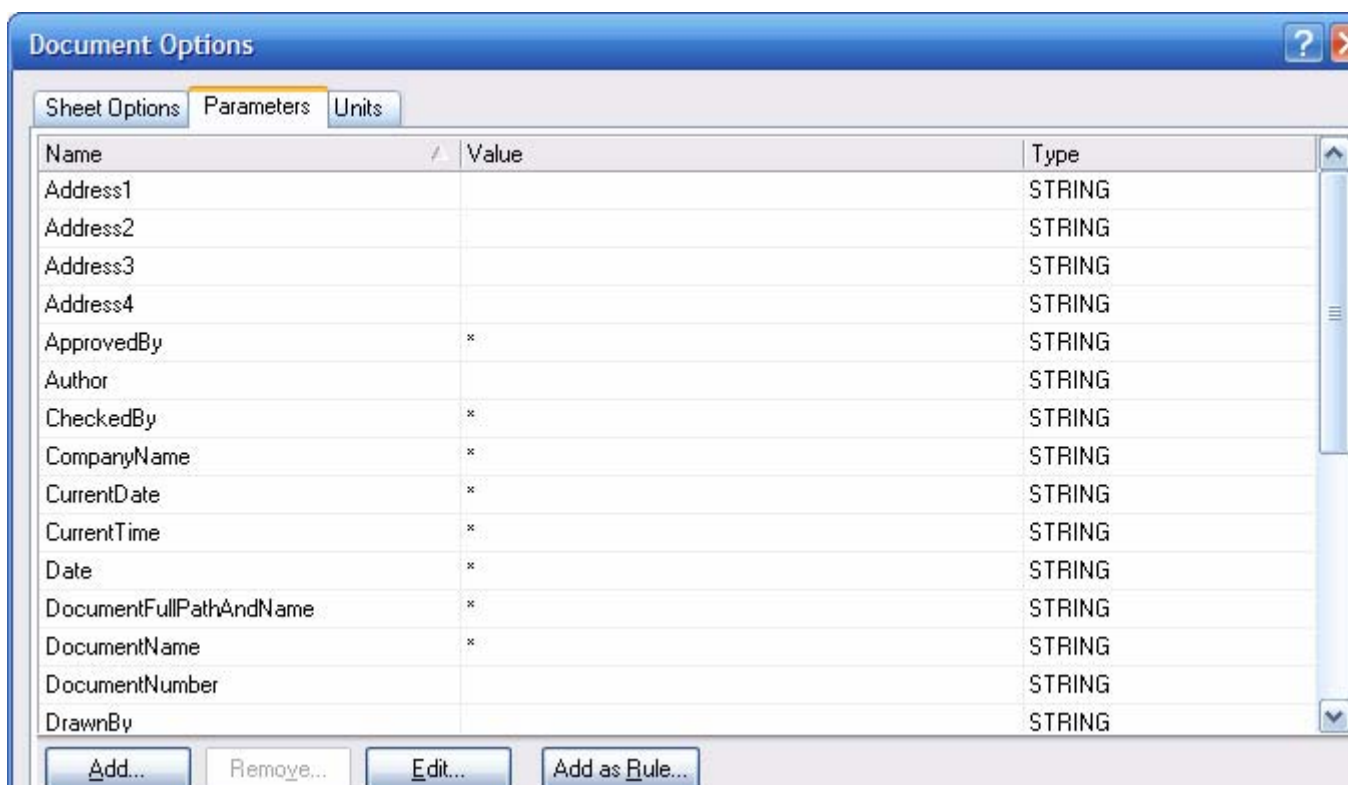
Document Options

Sheet Options | Parameters | Units

| Name | Value | Type |
|---|---|---|
| Address1 | | STRING |
| Address2 | | STRING |
| Address3 | | STRING |
| Address4 | | STRING |
| ApprovedBy | * | STRING |
| Author | | STRING |
| CheckedBy | * | STRING |
| CompanyName | * | STRING |
| CurrentDate | * | STRING |
| CurrentTime | * | STRING |
| Date | * | STRING |
| DocumentFullPathAndName | * | STRING |
| DocumentName | * | STRING |
| DocumentNumber | | STRING |
| DrawnBy | | STRING |

Add... | Remove... | Edit... | Add as Rule...